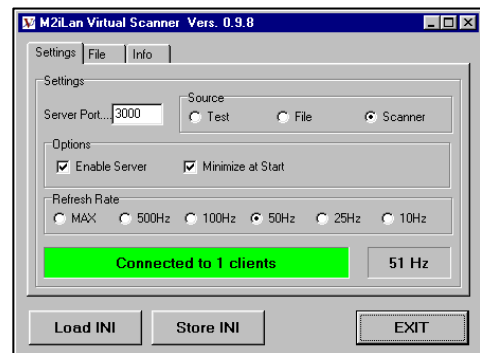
M2iLan Virtual Scanner Vers. 0.9.8

Settings File Info

Settings

Server Port... 3000

Source
Test File Scanner

Options
Enable Server Minimize at Start

Refresh Rate
MAX 500Hz 100Hz 50Hz 25Hz 10Hz

Connected to 1 clients

51 Hz

Load INI Store INI EXIT